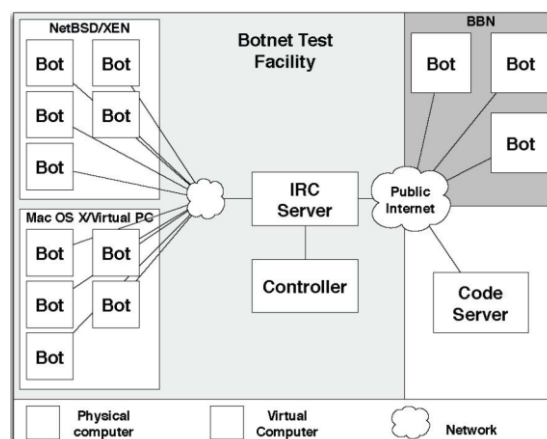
NetBSD/XEN

Bot Bot

Bot Bot

Bot

Mac OS X/Virtual PC

Bot Bot

Bot Bot

Bot

Botnet Test Facility

IRC Server

Controller

Public Internet

BBN

Bot Bot

Bot

Code Server

Physical computer

Virtual Computer

Network